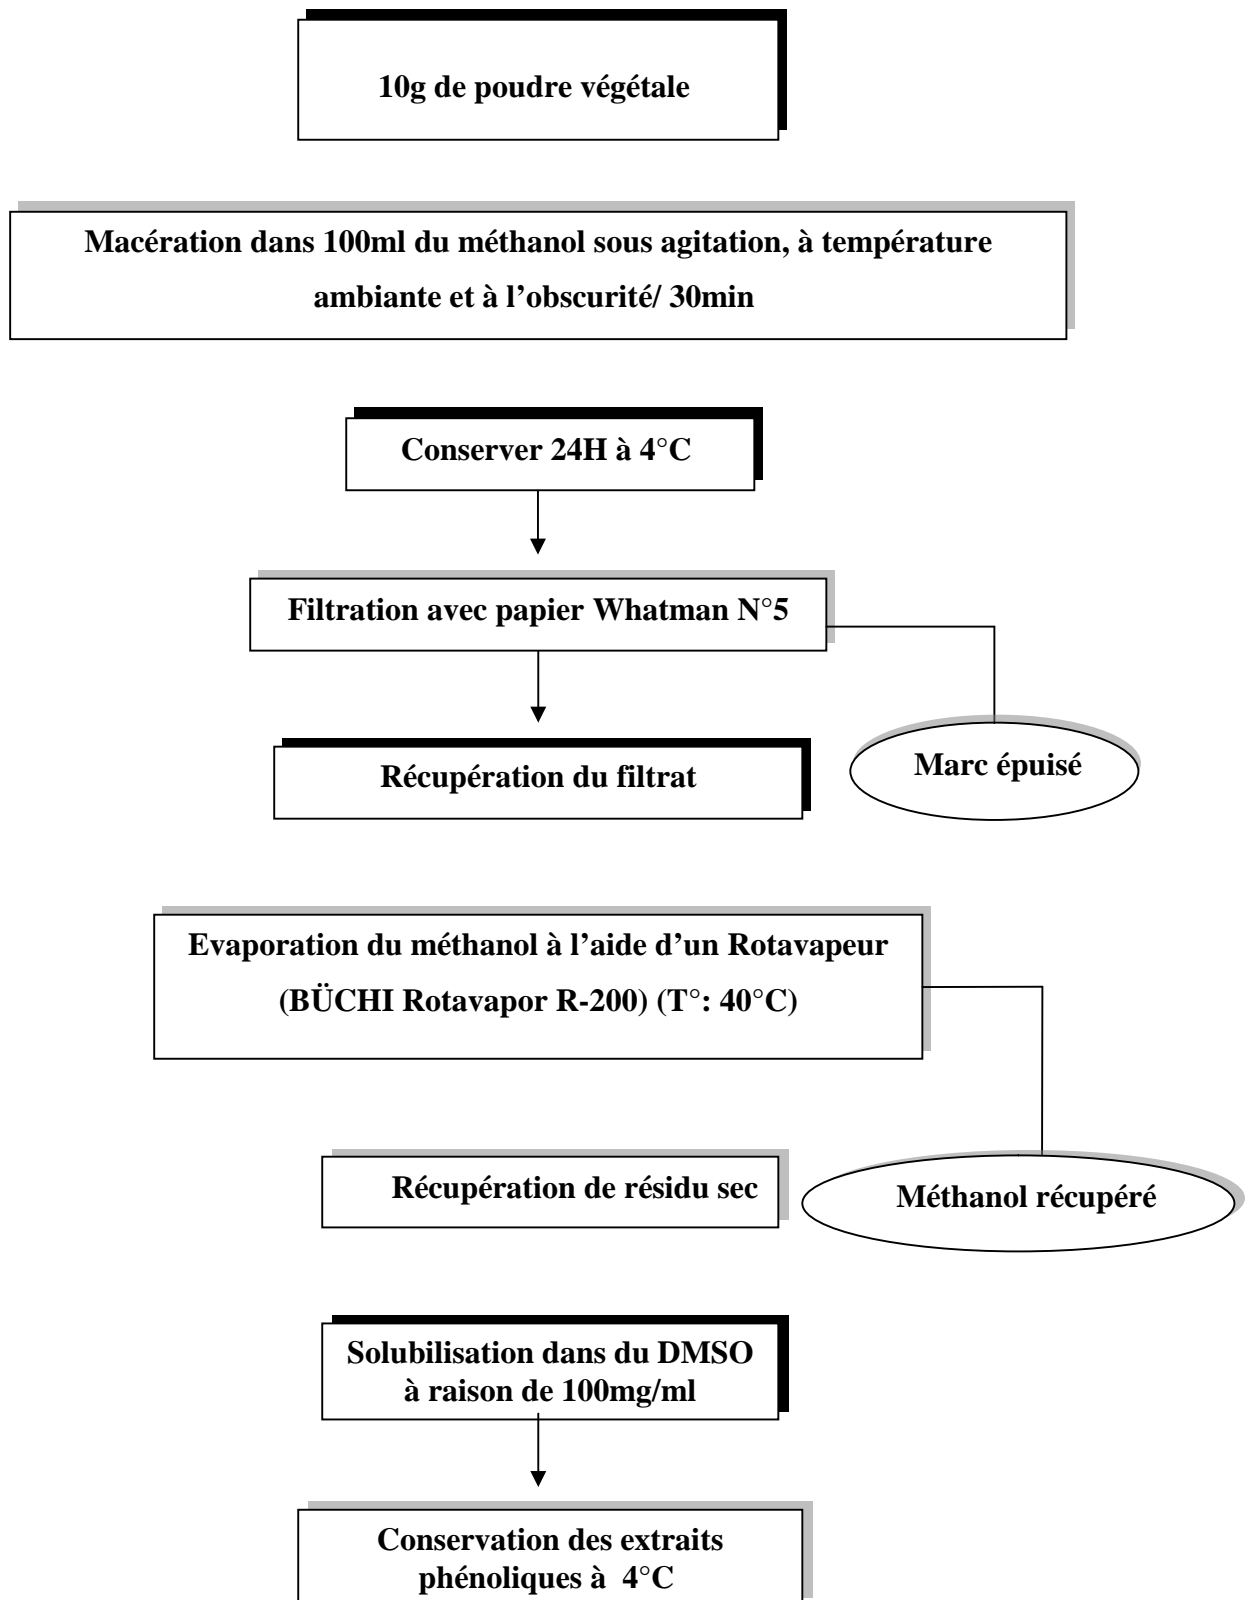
10g de poudre végétale

Macération dans 100ml du méthanol sous agitation, à température ambiante et à l'obscurité/ 30min

Conserver 24H à 4°C

Filtration avec papier Whatman N°5

Récupération du filtrat

Marc épuisé

Evaporation du méthanol à l'aide d'un Rotavapeur (BÜCHI Rotavapor R-200) (T°: 40°C)

Récupération de résidu sec

Méthanol récupéré

Solubilisation dans du DMSO à raison de 100mg/ml

Conservation des extraits phénoliques à 4°C